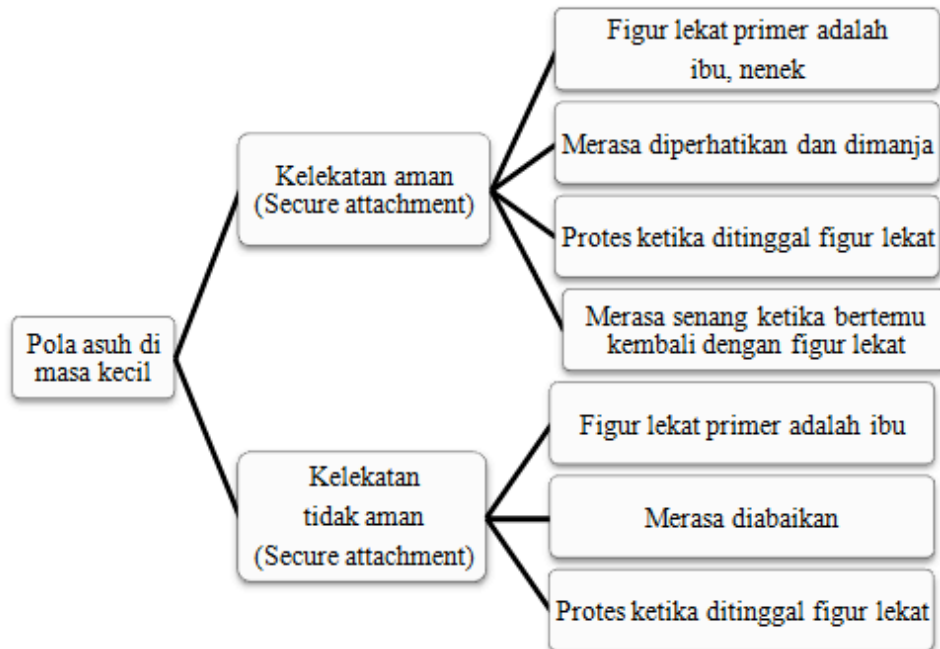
Pola asuh di masa kecil

Kelekatan aman (Secure attachment)

Figur lekat primer adalah ibu, nenek

Merasa diperhatikan dan dimanja

Protes ketika ditinggal figur lekat

Merasa senang ketika bertemu kembali dengan figur lekat

Kelekatan tidak aman (Secure attachment)

Figur lekat primer adalah ibu

Merasa diabaikan

Protes ketika ditinggal figur lekat